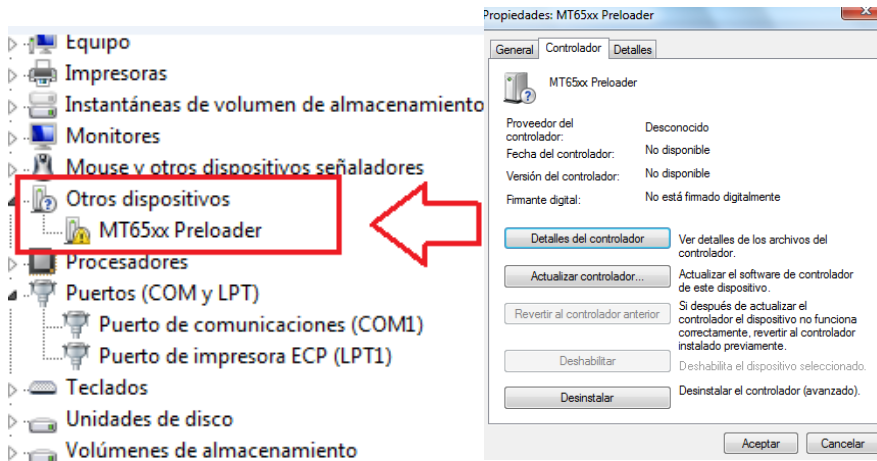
Equipo
Impresoras
Instantáneas de volumen de almacenamiento
Monitores
Mouse y otros dispositivos señaladores
Otros dispositivos
MT65xx Preloader
Procesadores
Puertos (COM y LPT)
Puerto de comunicaciones (COM1)
Puerto de impresora ECP (LPT1)
Teclados
Unidades de disco
Volúmenes de almacenamiento

Propiedades: MT65xx Preloader
General | Controlador | Detalles
MT65xx Preloader

| Proveedor del controlador: | Desconocido |
|---|---|
| Fecha del controlador: | No disponible |
| Versión del controlador: | No disponible |
| Firmante digital: | No está firmado digitalmente |

Detalles del controlador — Ver detalles de los archivos del controlador.
Actualizar controlador... — Actualizar el software de controlador de este dispositivo.
Revertir al controlador anterior — Si después de actualizar el controlador el dispositivo no funciona correctamente, revertir al controlador instalado previamente.
Deshabilitar — Deshabilita el dispositivo seleccionado.
Desinstalar — Desinstalar el controlador (avanzado).
Aceptar
Cancelar